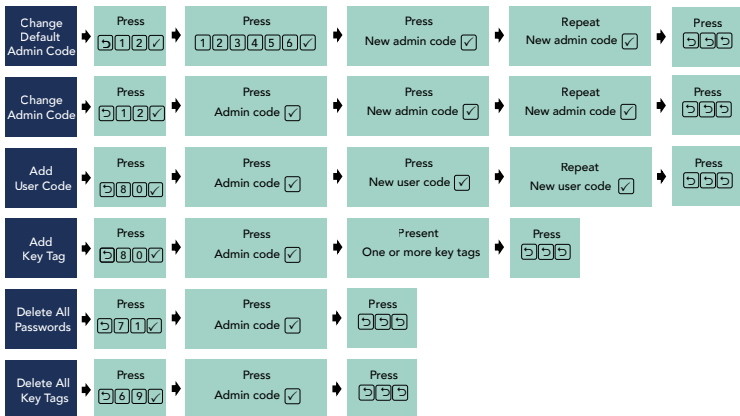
Change Default Admin Code | Press ⮌ 1 2 ✓ | Press 1 2 3 4 5 6 ✓ | Press New admin code ✓ | Repeat New admin code ✓ | Press ⮌ ⮌ ⮌

Change Admin Code | Press ⮌ 1 2 ✓ | Press Admin code ✓ | Press New admin code ✓ | Repeat New admin code ✓ | Press ⮌ ⮌ ⮌

Add User Code | Press ⮌ 8 0 ✓ | Press Admin code ✓ | Press New user code ✓ | Repeat New user code ✓ | Press ⮌ ⮌ ⮌

Add Key Tag | Press ⮌ 8 0 ✓ | Press Admin code ✓ | Present One or more key tags | Press ⮌ ⮌ ⮌

Delete All Passwords | Press ⮌ 7 1 ✓ | Press Admin code ✓ | Press ⮌ ⮌ ⮌

Delete All Key Tags | Press ⮌ 6 9 ✓ | Press Admin code ✓ | Press ⮌ ⮌ ⮌